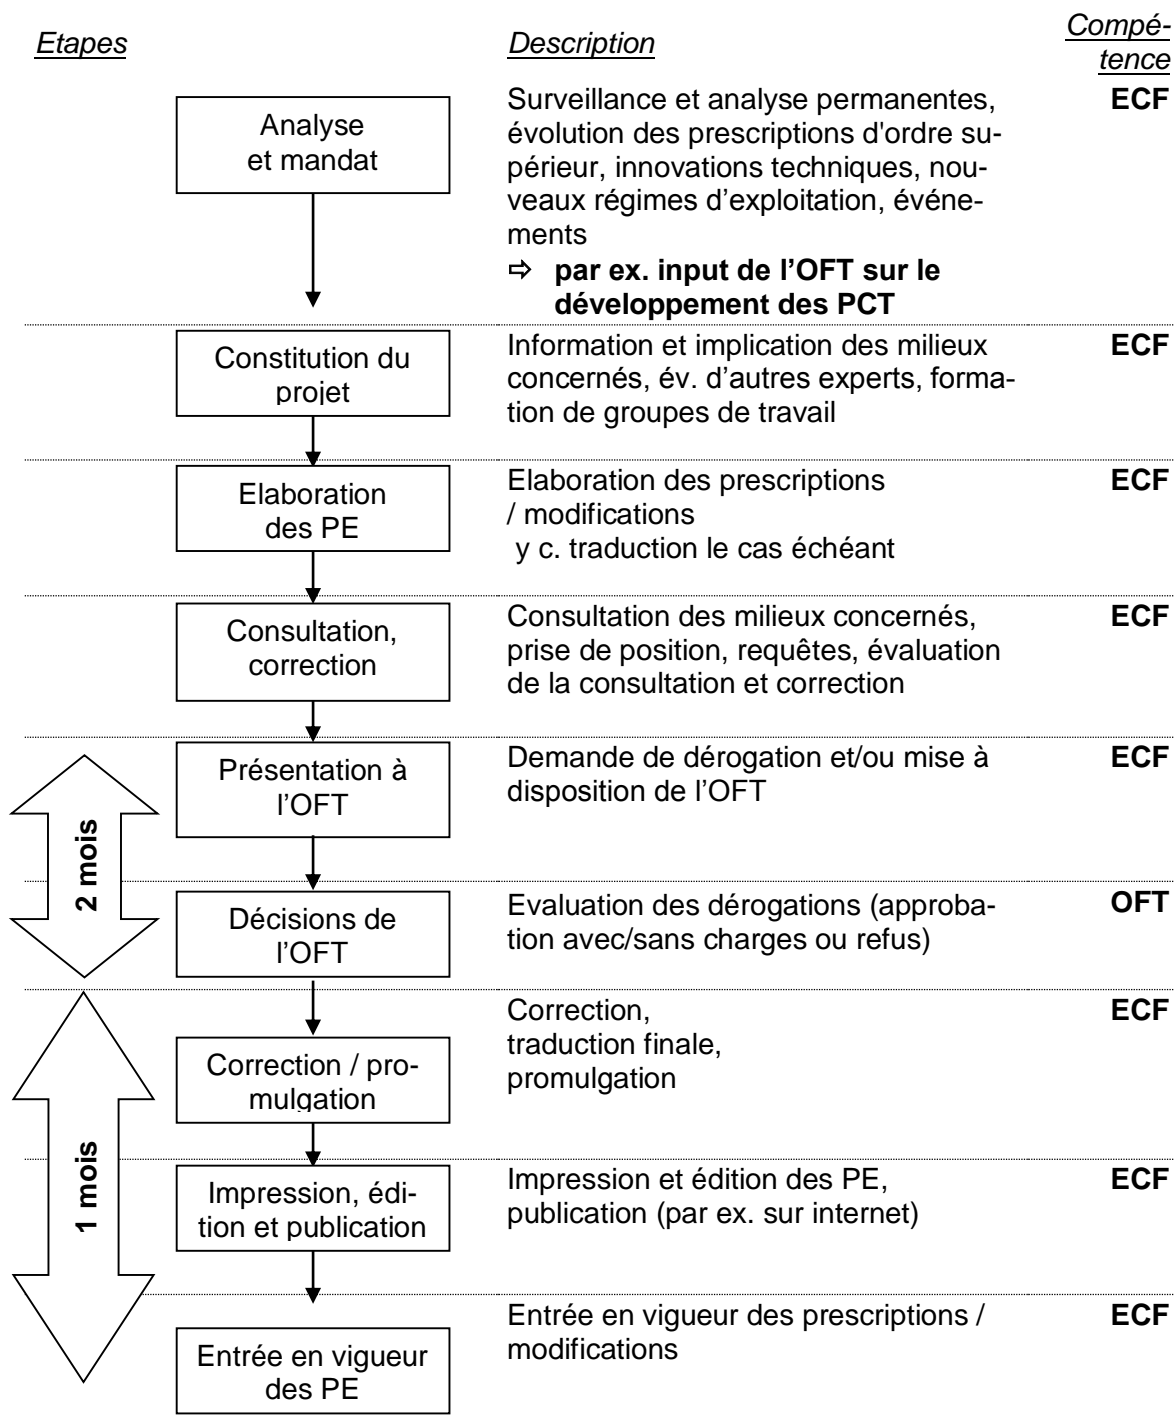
| Etapes | Description | Compétence |
|---|---|---|
| Analyse et mandat | Surveillance et analyse permanentes, évolution des prescriptions d'ordre supérieur, innovations techniques, nouveaux régimes d'exploitation, événements ⇨ **par ex. input de l'OFT sur le développement des PCT** | **ECF** |
| Constitution du projet | Information et implication des milieux concernés, év. d'autres experts, formation de groupes de travail | **ECF** |
| Elaboration des PE | Elaboration des prescriptions / modifications y c. traduction le cas échéant | **ECF** |
| Consultation, correction | Consultation des milieux concernés, prise de position, requêtes, évaluation de la consultation et correction | **ECF** |
| Présentation à l'OFT | Demande de dérogation et/ou mise à disposition de l'OFT | **ECF** |
| Décisions de l'OFT | Evaluation des dérogations (approbation avec/sans charges ou refus) | **OFT** |
| Correction / promulgation | Correction, traduction finale, promulgation | **ECF** |
| Impression, édition et publication | Impression et édition des PE, publication (par ex. sur internet) | **ECF** |
| Entrée en vigueur des PE | Entrée en vigueur des prescriptions / modifications | **ECF** |

**2 mois**

**1 mois**